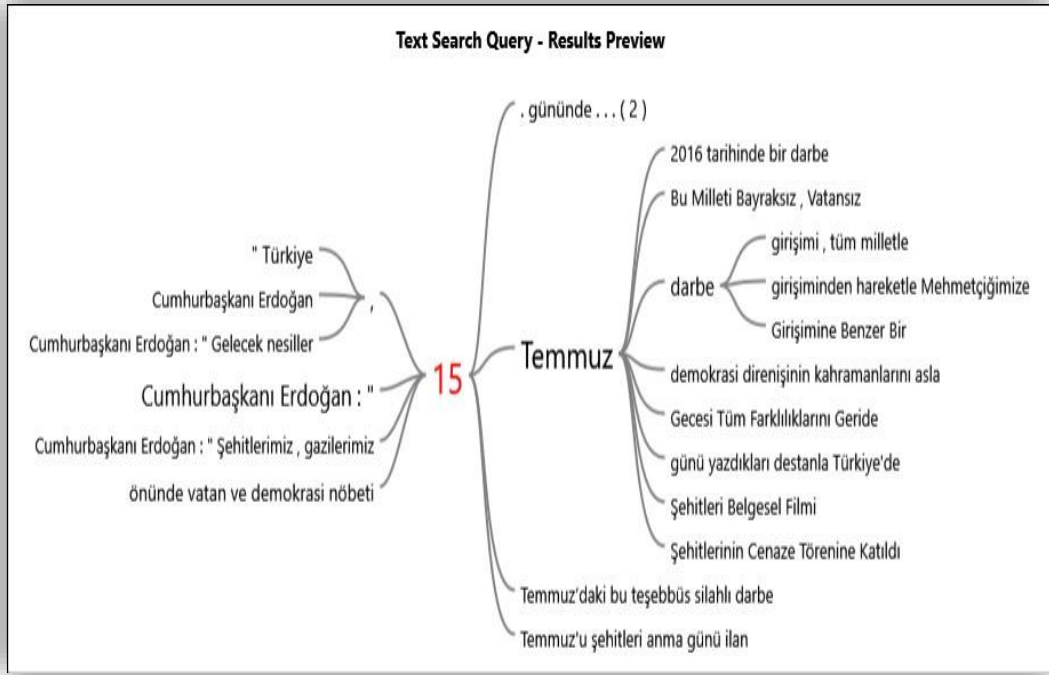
Text Search Query - Results Preview

" Türkiye
Cumhurbaşkanı Erdoğan
Cumhurbaşkanı Erdoğan : " Gelecek nesiller
,
Cumhurbaşkanı Erdoğan : "
Cumhurbaşkanı Erdoğan : " Şehitlerimiz , gazilerimiz
önünde vatan ve demokrasi nöbeti

15

. gününde . . . ( 2 )

Temmuz

2016 tarihinde bir darbe
Bu Milleti Bayraksız , Vatansız
darbe
girişimi , tüm milletle
girişiminden hareketle Mehmetçiğimize
Girişimine Benzer Bir
demokrasi direnişinin kahramanlarını asla
Gecesi Tüm Farklılıklarını Geride
günü yazdıkları destanla Türkiye'de
Şehitleri Belgesel Filmi
Şehitlerinin Cenaze Törenine Katıldı

Temmuz'daki bu teşebbüs silahlı darbe
Temmuz'u şehitleri anma günü ilan